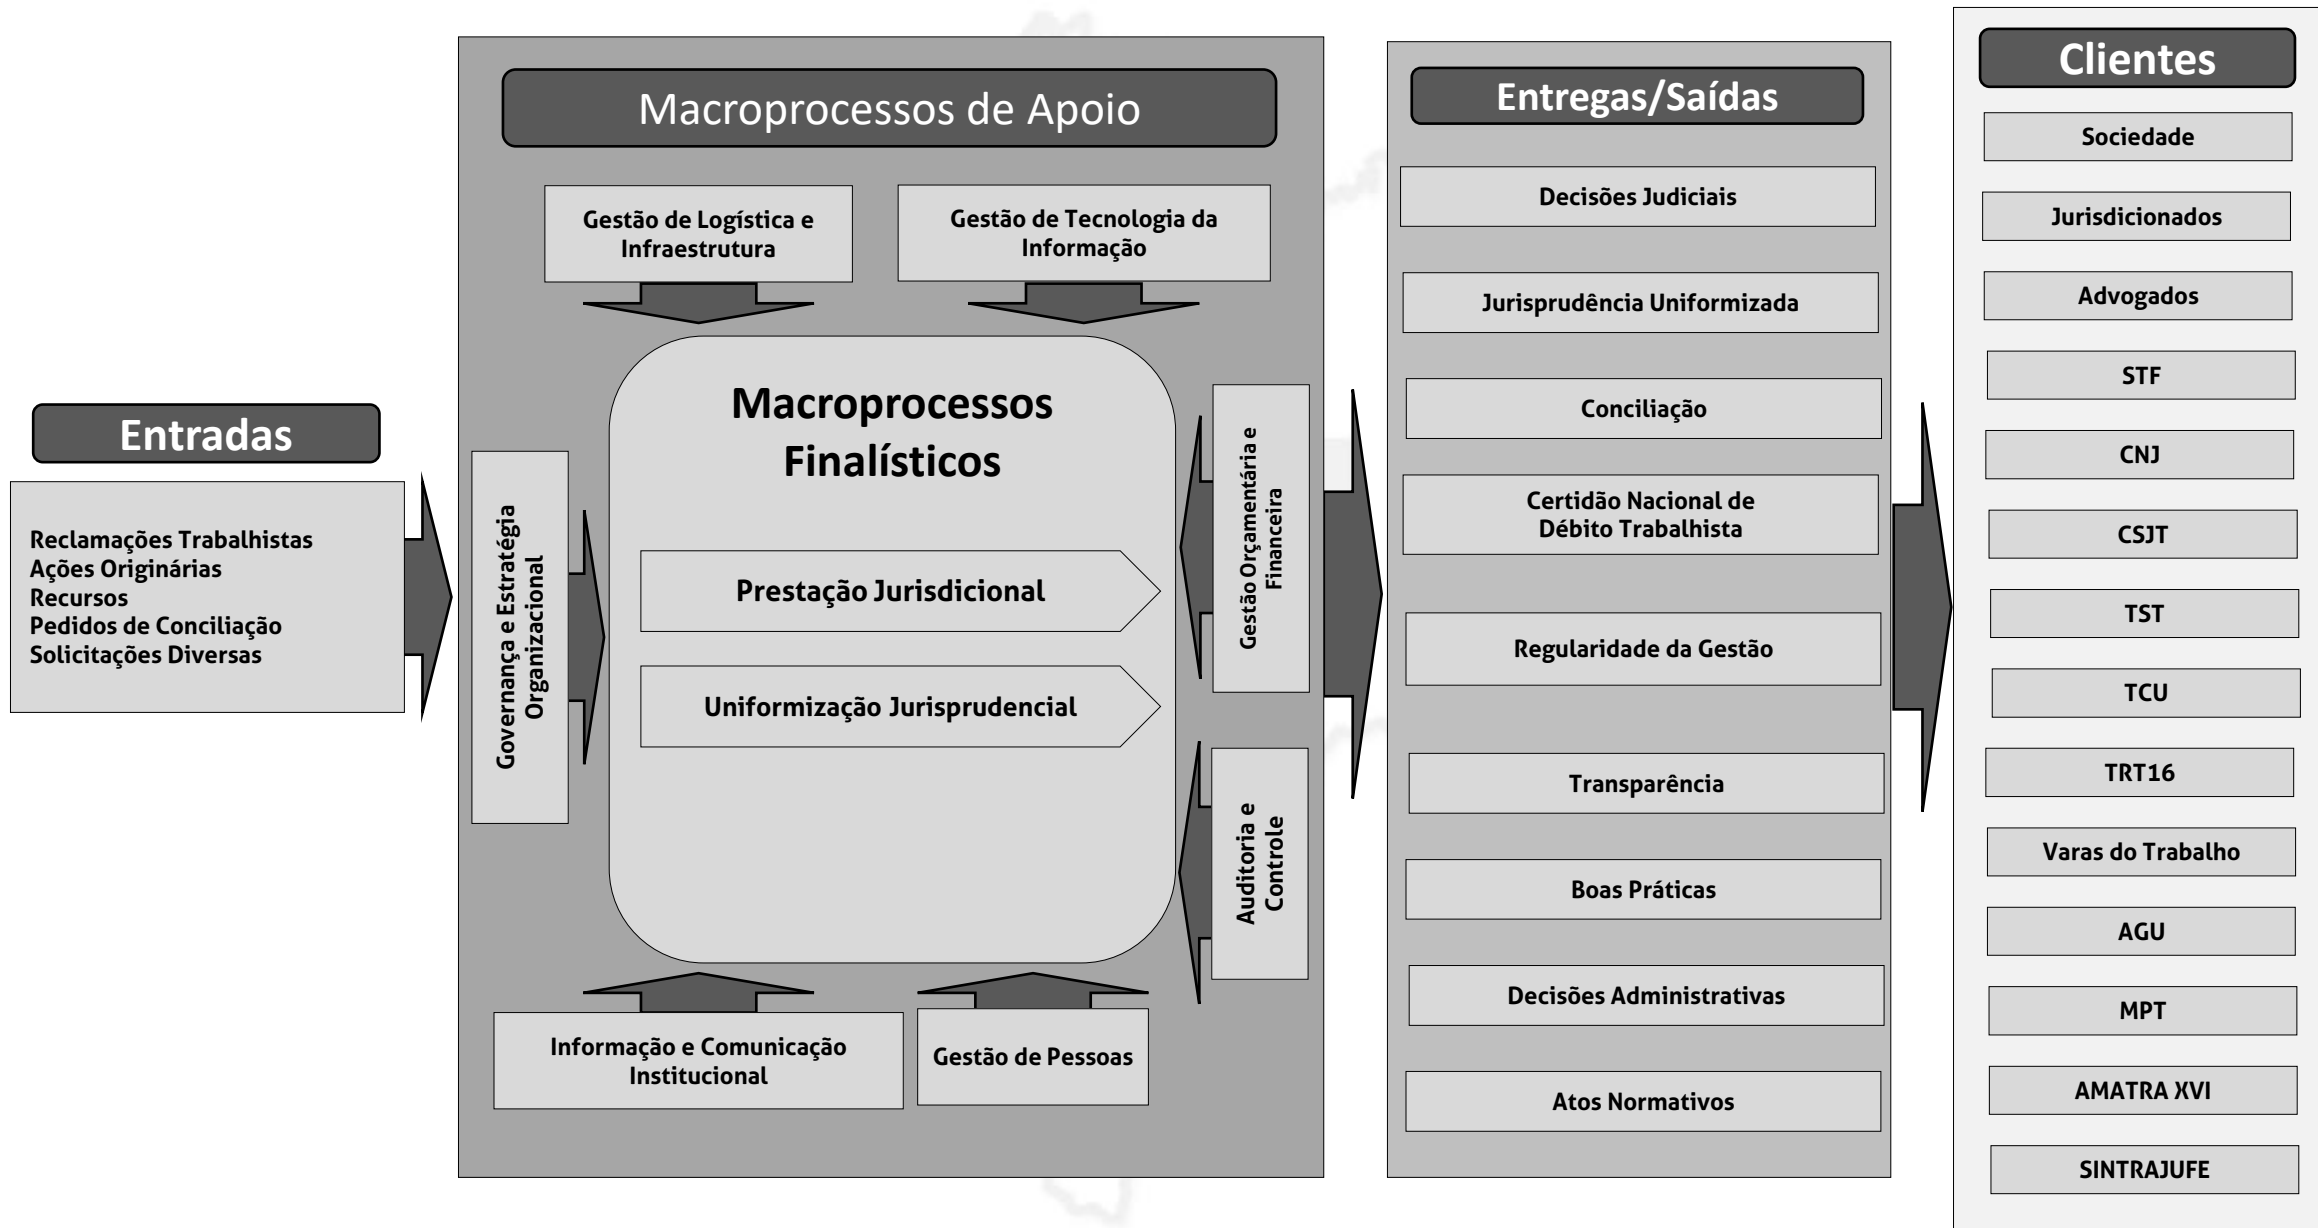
Entradas

Reclamações Trabalhistas
Ações Originárias
Recursos
Pedidos de Conciliação
Solicitações Diversas

Macroprocessos de Apoio

Gestão de Logística e Infraestrutura

Gestão de Tecnologia da Informação

Governança e Estratégia Organizacional

Macroprocessos Finalísticos

Prestação Jurisdicional

Uniformização Jurisprudencial

Gestão Orçamentária e Financeira

Auditoria e Controle

Informação e Comunicação Institucional

Gestão de Pessoas

Entregas/Saídas

Decisões Judiciais

Jurisprudência Uniformizada

Conciliação

Certidão Nacional de Débito Trabalhista

Regularidade da Gestão

Transparência

Boas Práticas

Decisões Administrativas

Atos Normativos

Clientes

Sociedade

Jurisdicionados

Advogados

STF

CNJ

CSJT

TST

TCU

TRT16

Varas do Trabalho

AGU

MPT

AMATRA XVI

SINTRAJUFE